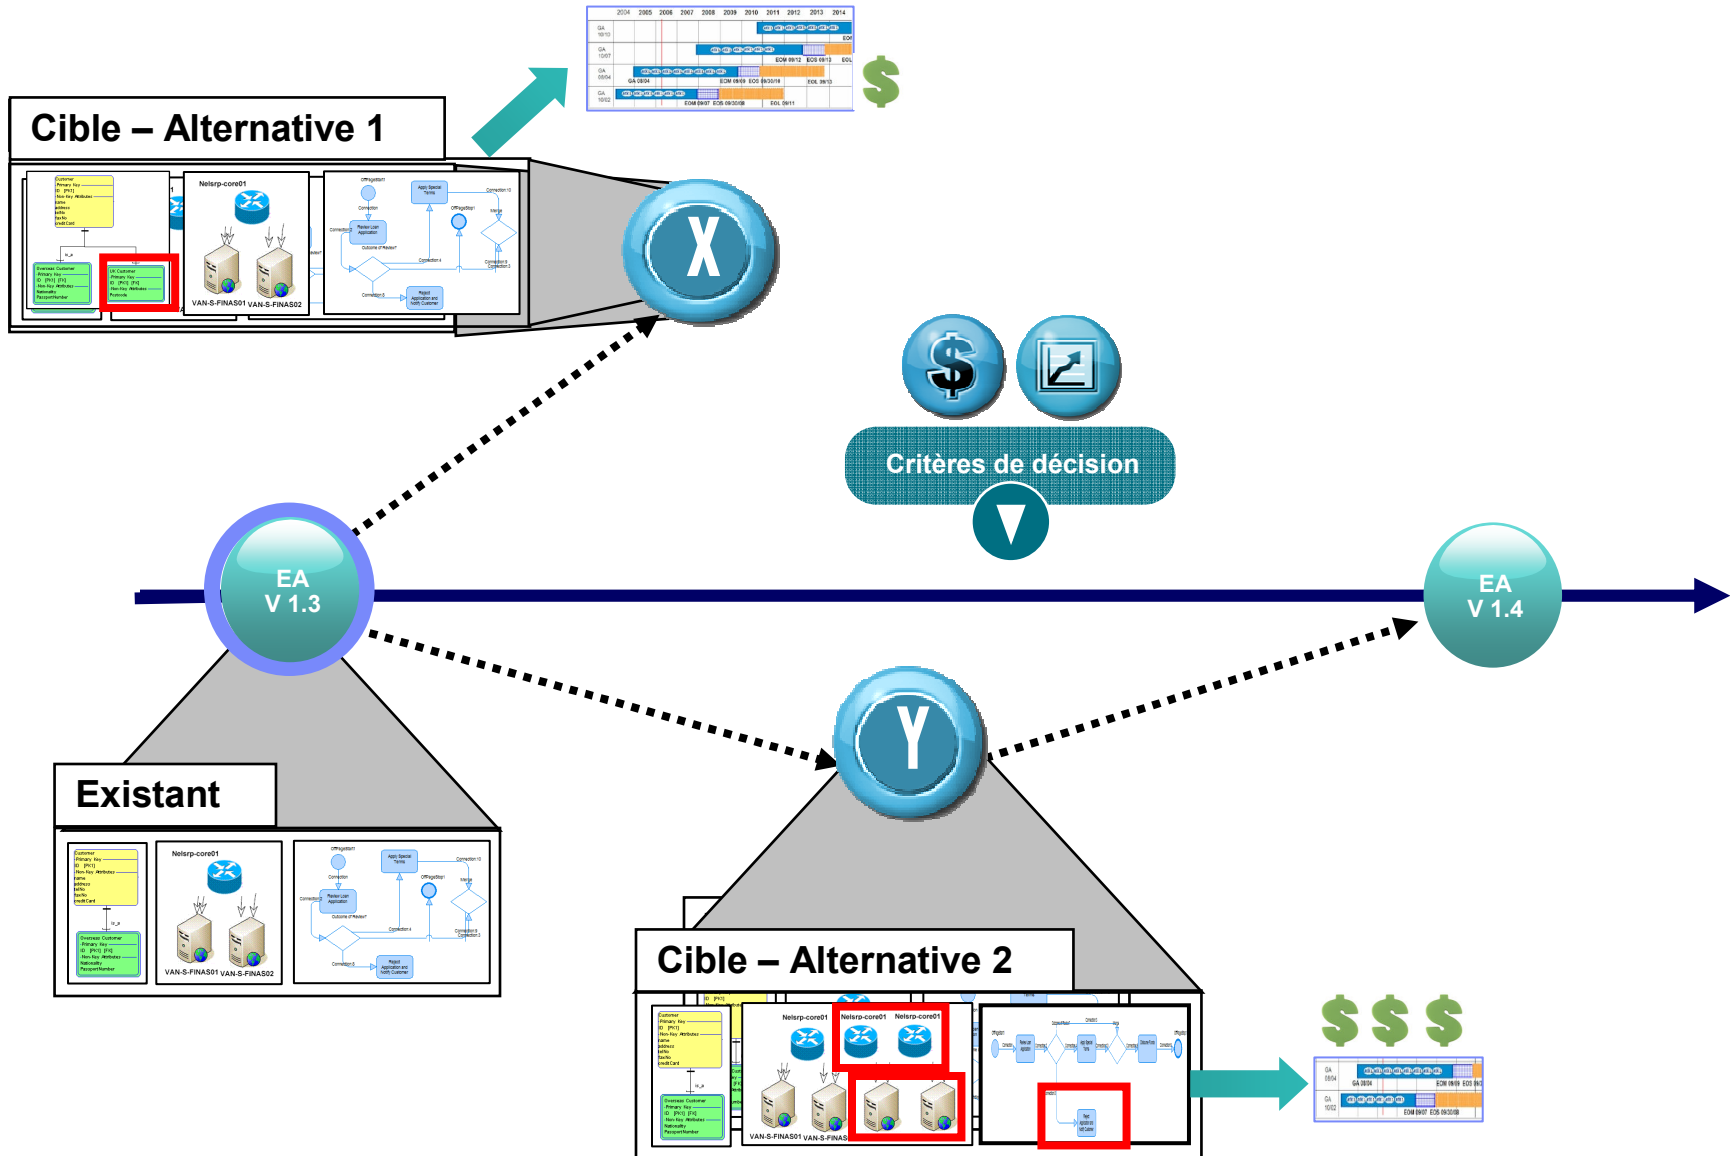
Cible – Alternative 1

Nelsrp-core01

VAN-S-FINAS01 VAN-S-FINAS02

X

Critères de décision

EA V 1.3

EA V 1.4

Existant

Nelsrp-core01

VAN-S-FINAS01 VAN-S-FINAS02

Y

Cible – Alternative 2

Nelsrp-core01 Nelsrp-core01 Nelsrp-core01

VAN-S-FINAS01 VAN-S-FINAS

$ $ $